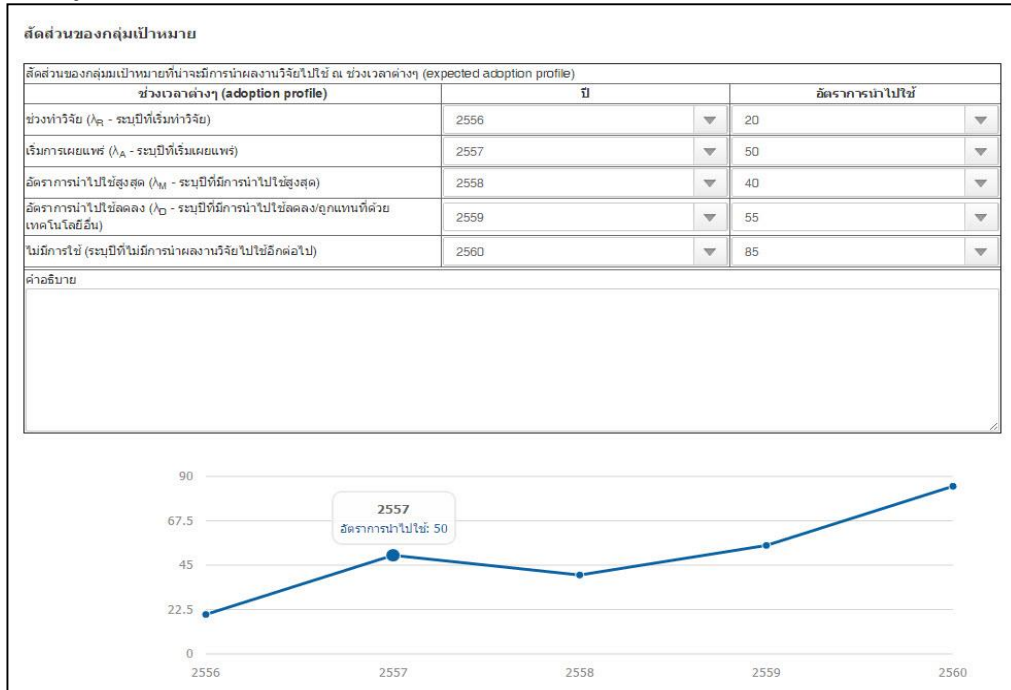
สัดส่วนของกลุ่มเป้าหมาย

สัดส่วนของกลุ่มเป้าหมายที่น่าจะมีการนำผลงานวิจัยไปใช้ ณ ช่วงเวลาต่างๆ (expected adoption profile)

| ช่วงเวลาต่างๆ (adoption profile) | ปี | อัตราการนำไปใช้ |
|---|---|---|
| ช่วงทำวิจัย ($\lambda_R$ - ระบุปีที่เริ่มทำวิจัย) | 2556 | 20 |
| เริ่มการเผยแพร่ ($\lambda_A$ - ระบุปีที่เริ่มเผยแพร่) | 2557 | 50 |
| อัตราการนำไปใช้สูงสุด ($\lambda_M$ - ระบุปีที่มีการนำไปใช้สูงสุด) | 2558 | 40 |
| อัตราการนำไปใช้ลดลง ($\lambda_D$ - ระบุปีที่มีการนำไปใช้ลดลง/ถูกแทนที่ด้วยเทคโนโลยีอื่น) | 2559 | 55 |
| ไม่มีการใช้ (ระบุปีที่ไม่มีการนำผลงานวิจัยไปใช้อีกต่อไป) | 2560 | 85 |

คำอธิบาย

90
67.5
45
22.5
0

2557
อัตราการนำไปใช้: 50

2556 2557 2558 2559 2560